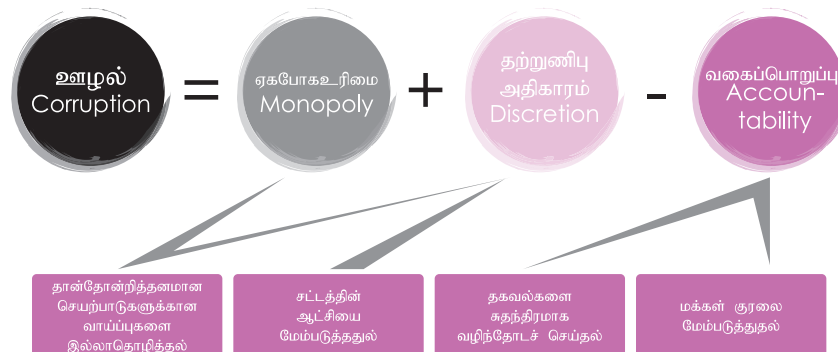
ஊழல்
Corruption

=

ஏகபோகஉரிமை
Monopoly

+

தற்றுணிபு
அதிகாரம்
Discretion

-

வகைப்பொறுப்பு
Accountability

தான்தோன்றித்தனமான செயற்பாடுகளுக்கான வாய்ப்புகளை இல்லாதொழித்தல்

சட்டத்தின் ஆட்சியை மேம்படுத்துதல்

தகவல்களை சுதந்திரமாக வழிந்தோடச் செய்தல்

மக்கள் குரலை மேம்படுத்துதல்